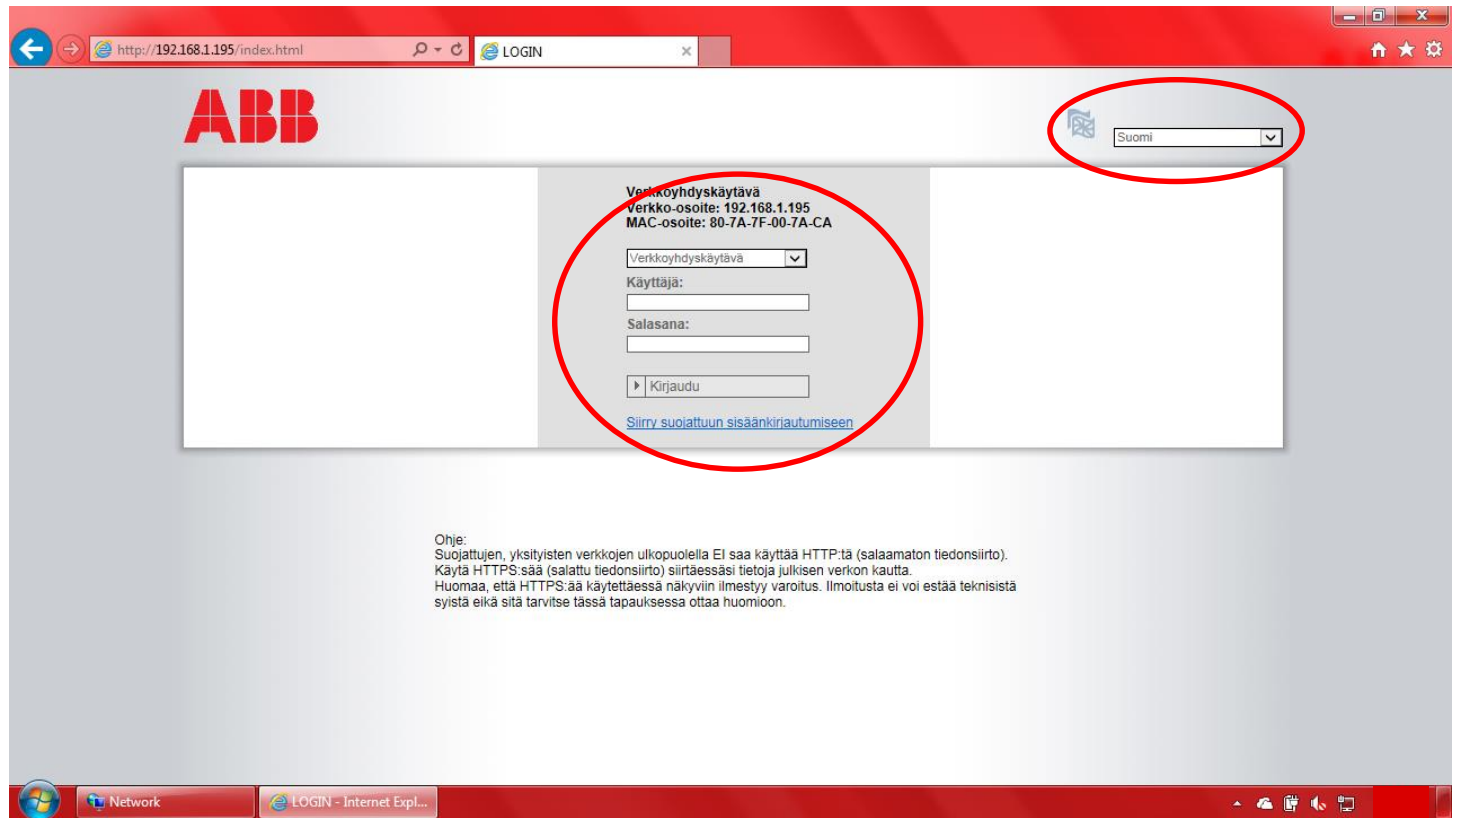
http://192.168.1.195/index.html

LOGIN

ABB

Suomi

Verkkoyhdyskäytävä
Verkko-osoite: 192.168.1.195
MAC-osoite: 80-7A-7F-00-7A-CA

Verkkoyhdyskäytävä

Käyttäjä:

Salasana:

Kirjaudu

Siirry suojattuun sisäänkirjautumiseen

Ohje:
Suojattujen, yksityisten verkkojen ulkopuolella EI saa käyttää HTTP:tä (salaamaton tiedonsiirto).
Käytä HTTPS:ää (salattu tiedonsiirto) siirtäessäsi tietoja julkisen verkon kautta.
Huomaa, että HTTPS:ää käytettäessä näkyviin ilmestyy varoitus. Ilmoitusta ei voi estää teknisistä syistä eikä sitä tarvitse tässä tapauksessa ottaa huomioon.

Network

LOGIN - Internet Expl...